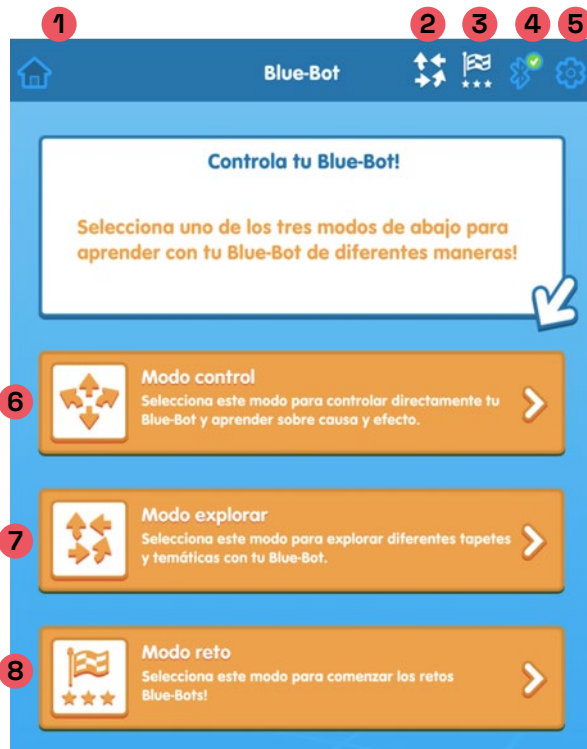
1 2 3 4 5

Blue-Bot

Controla tu Blue-Bot!

Selecciona uno de los tres modos de abajo para aprender con tu Blue-Bot de diferentes maneras!

6
Modo control
Selecciona este modo para controlar directamente tu Blue-Bot y aprender sobre causa y efecto.

7
Modo explorar
Selecciona este modo para explorar diferentes tapetes y temáticas con tu Blue-Bot.

8
Modo reto
Selecciona este modo para comenzar los retos Blue-Bots!